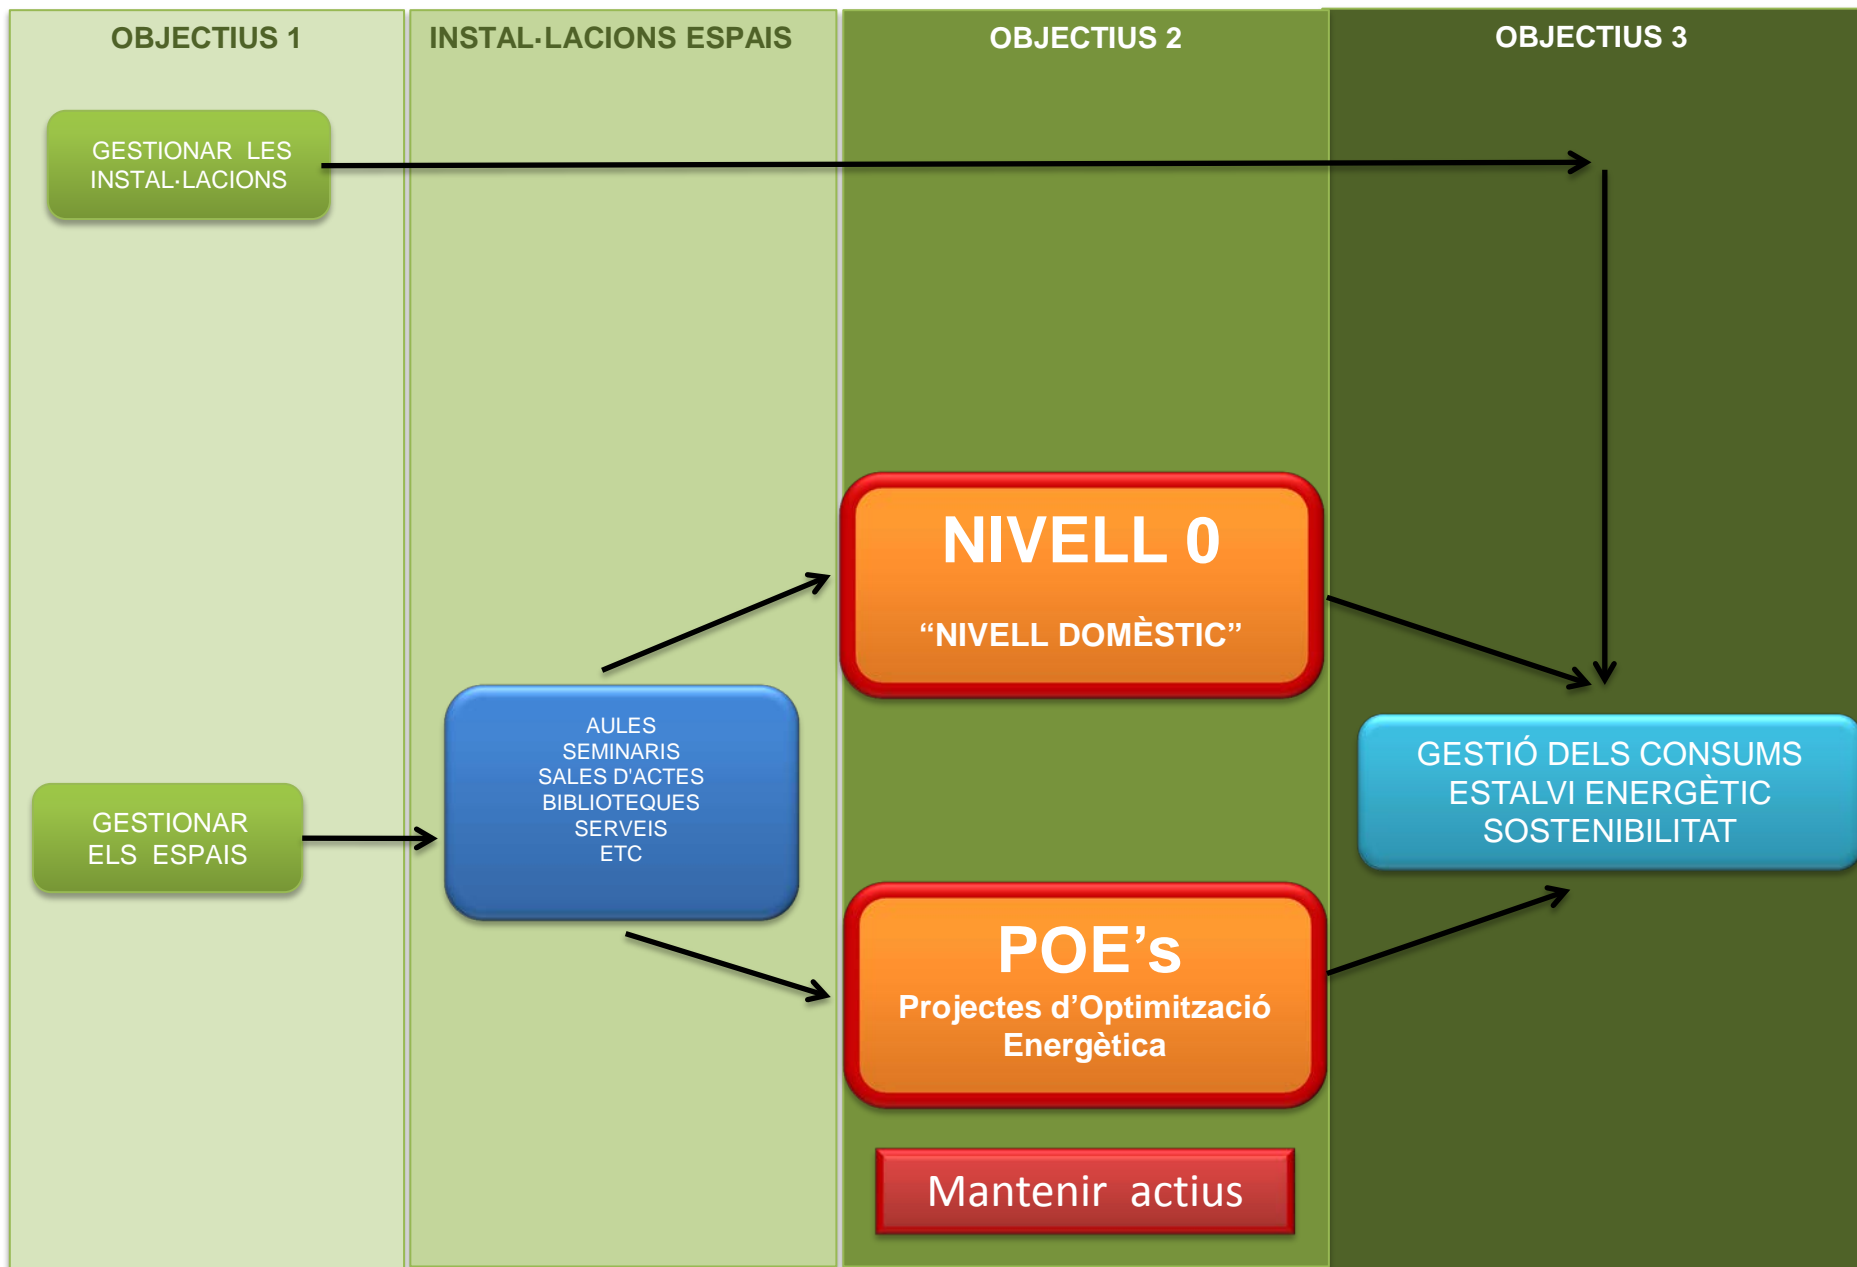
OBJECTIUS 1

INSTAL·LACIONS ESPAIS

OBJECTIUS 2

OBJECTIUS 3

GESTIONAR LES INSTAL·LACIONS

NIVELL 0

“NIVELL DOMÈSTIC”

AULES
SEMINARIS
SALES D'ACTES
BIBLIOTEQUES
SERVEIS
ETC

GESTIONAR ELS ESPAIS

GESTIÓ DELS CONSUMS
ESTALVI ENERGÈTIC
SOSTENIBILITAT

POE’s

Projectes d’Optimització Energètica

Mantenir actius